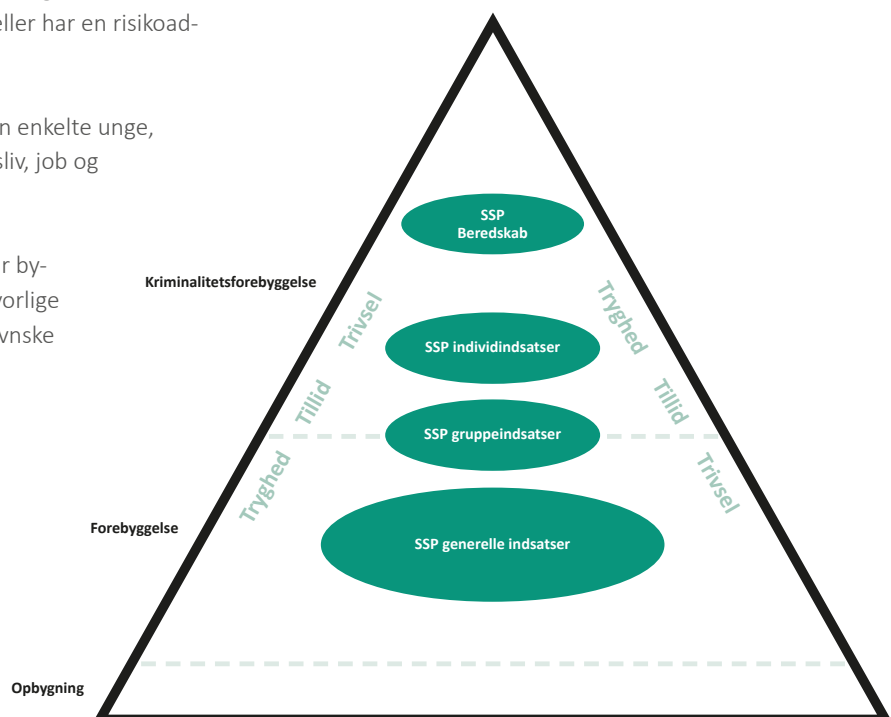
eller har en risikoad-

n enkelte unge, sliv, job og

r by- vorlige vnske

Kriminalitetsforebyggelse

SSP Beredskab

Trivsel

Tryghed

SSP individindsatser

Tillid

Tillid

SSP gruppeindsatser

Tryghed

Trivsel

Forebyggelse

SSP generelle indsatser

Opbygning